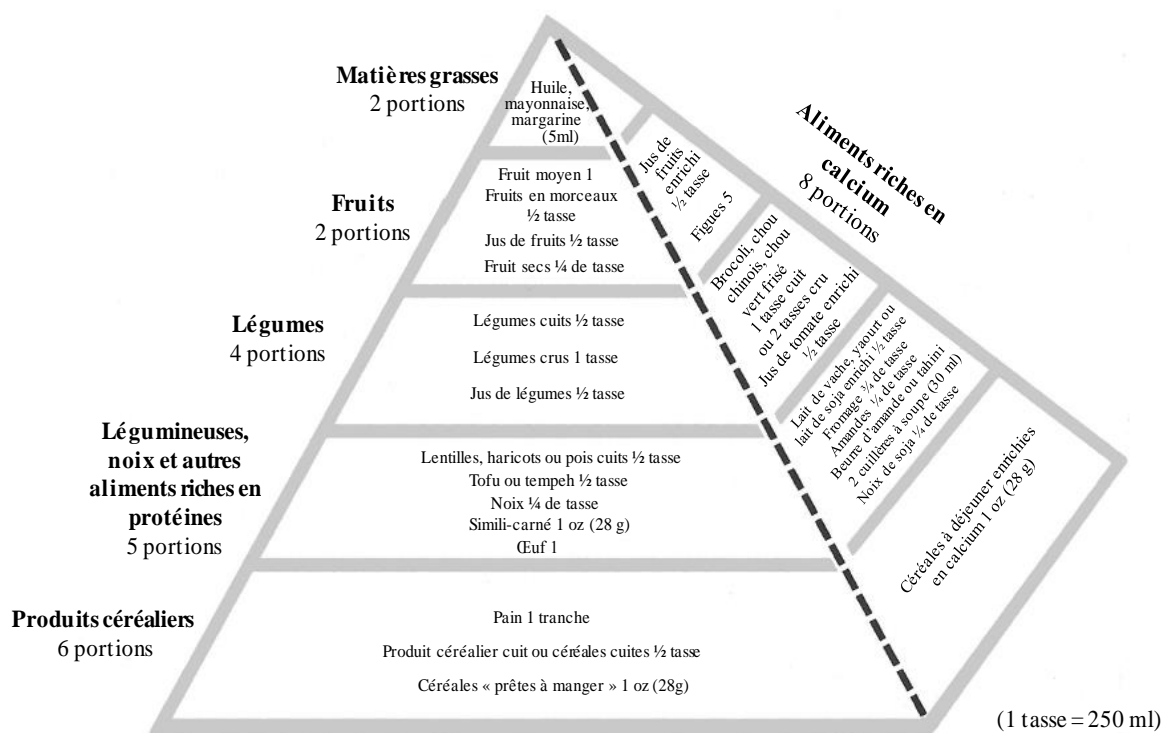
Matières grasses
2 portions

Huile, mayonnaise, margarine (5ml)

Fruits
2 portions

Fruit moyen 1
Fruits en morceaux ½ tasse
Jus de fruits ½ tasse
Fruit secs ¼ de tasse

Légumes
4 portions

Légumes cuits ½ tasse
Légumes crus 1 tasse
Jus de légumes ½ tasse

Légumineuses, noix et autres aliments riches en protéines
5 portions

Lentilles, haricots ou pois cuits ½ tasse
Tofu ou tempeh ½ tasse
Noix ¼ de tasse
Simili-carné 1 oz (28 g)
Œuf 1

Produits céréaliers
6 portions

Pain 1 tranche
Produit céréalier cuit ou céréales cuites ½ tasse
Céréales « prêtes à manger » 1 oz (28g)

Aliments riches en calcium
8 portions

Jus de fruits enrichi ½ tasse

Figues 5

Brocoli, chou chinois, chou vert frisé 1 tasse cuit ou 2 tasses cru
Jus de tomate enrichi ½ tasse

Lait de vache, yaourt ou lait de soja enrichi ½ tasse
Fromage ¾ de tasse
Amandes ¼ de tasse
Beurre d'amande ou tahini 2 cuillères à soupe (30 ml)
Noix de soja ¼ de tasse

Céréales à déjeuner enrichies en calcium 1 oz (28 g)

(1 tasse = 250 ml)